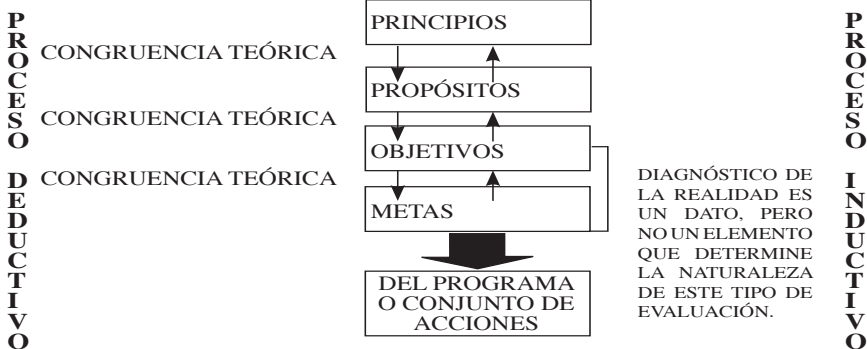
PROCESO DEDUCTIVO

CONGRUENCIA TEÓRICA

CONGRUENCIA TEÓRICA

CONGRUENCIA TEÓRICA

PRINCIPIOS

PROPÓSITOS

OBJETIVOS

METAS

DEL PROGRAMA O CONJUNTO DE ACCIONES

DIAGNÓSTICO DE LA REALIDAD ES UN DATO, PERO NO UN ELEMENTO QUE DETERMINE LA NATURALEZA DE ESTE TIPO DE EVALUACIÓN.

PROCESO INDUCTIVO